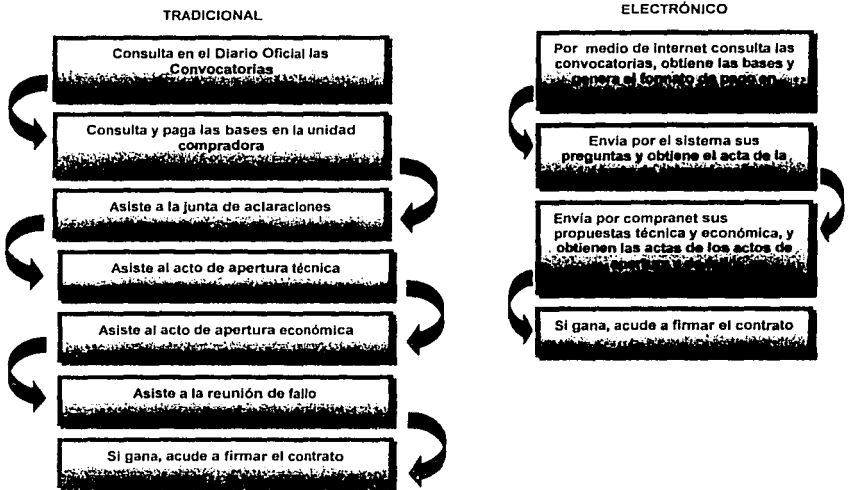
TRADICIONAL

Consulta en el Diario Oficial las Convocatorias

Consulta y paga las bases en la unidad compradora

Asiste a la junta de aclaraciones

Asiste al acto de apertura técnica

Asiste al acto de apertura económica

Asiste a la reunión de fallo

Si gana, acude a firmar el contrato

ELECTRÓNICO

Por medio de internet consulta las convocatorias, obtiene las bases y genera el formato de pago en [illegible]

Envia por el sistema sus preguntas y obtiene el acta de la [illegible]

Envía por compranet sus propuestas técnica y económica, y obtienen las actas de los actos de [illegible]

Si gana, acude a firmar el contrato